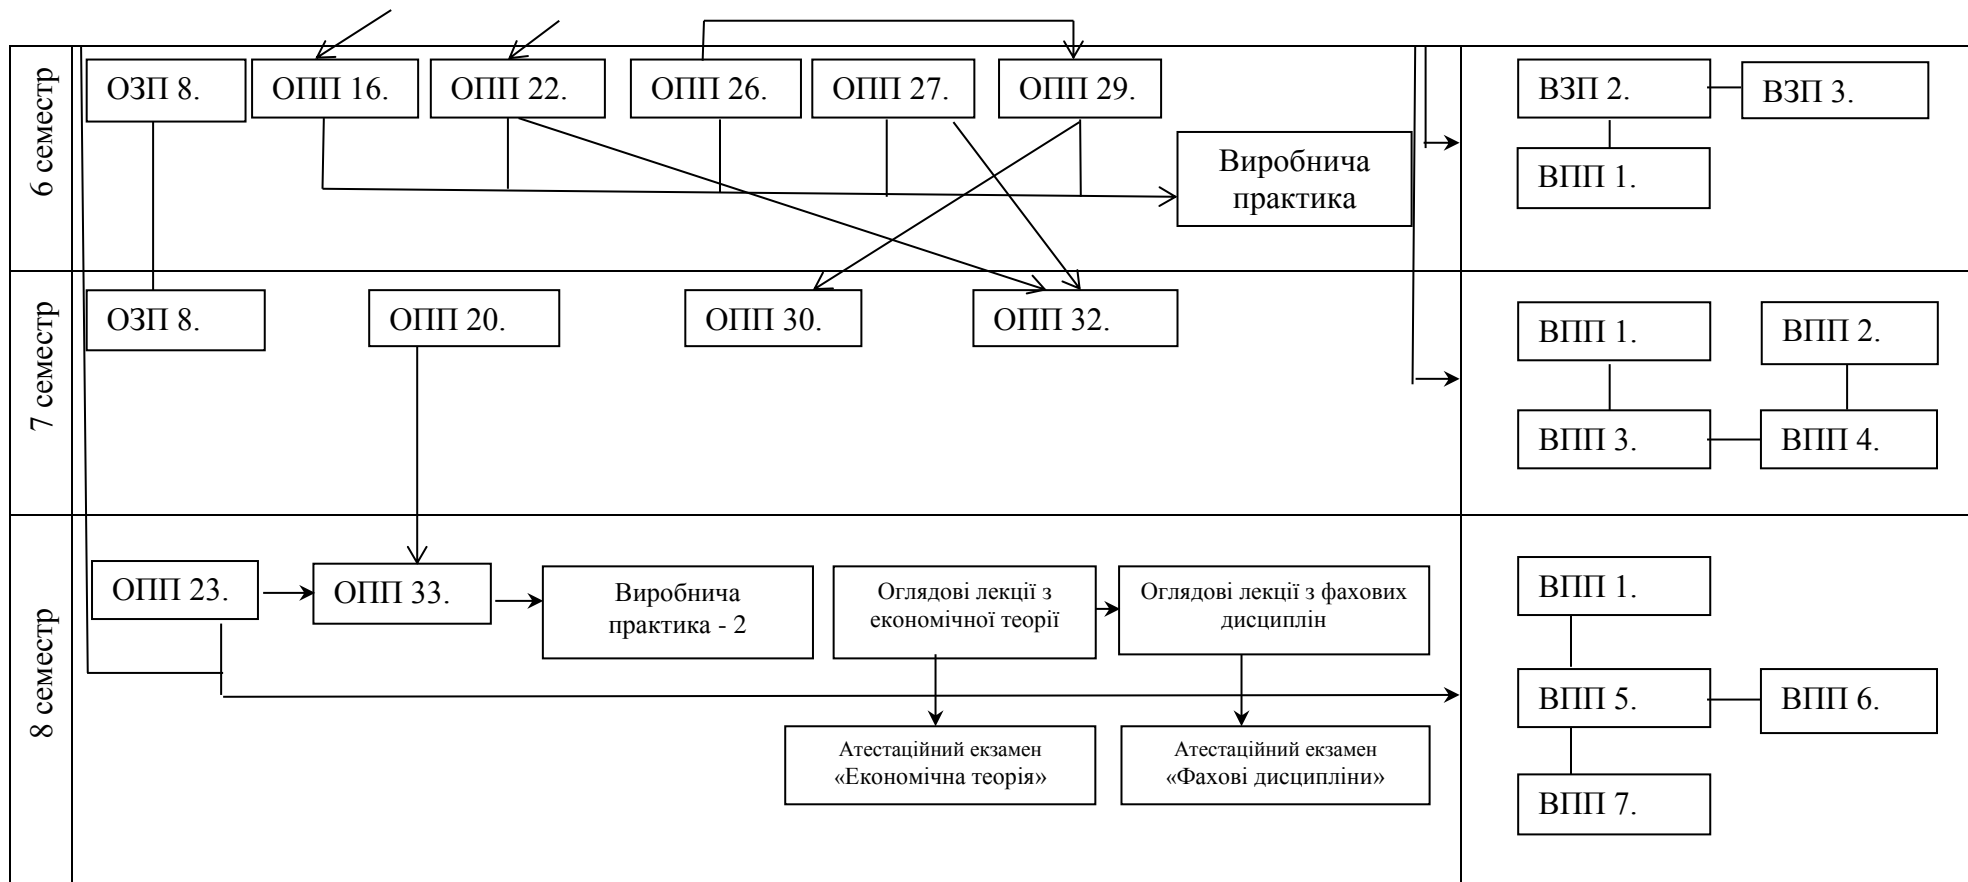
6 семестр

ОЗП 8.
ОПП 16.
ОПП 22.
ОПП 26.
ОПП 27.
ОПП 29.
Виробнича практика

ВЗП 2.
ВЗП 3.
ВПП 1.

7 семестр

ОЗП 8.
ОПП 20.
ОПП 30.
ОПП 32.

ВПП 1.
ВПП 2.
ВПП 3.
ВПП 4.

8 семестр

ОПП 23.
ОПП 33.
Виробнича практика - 2
Оглядові лекції з економічної теорії
Оглядові лекції з фахових дисциплін
Атестаційний екзамен «Економічна теорія»
Атестаційний екзамен «Фахові дисципліни»

ВПП 1.
ВПП 5.
ВПП 6.
ВПП 7.